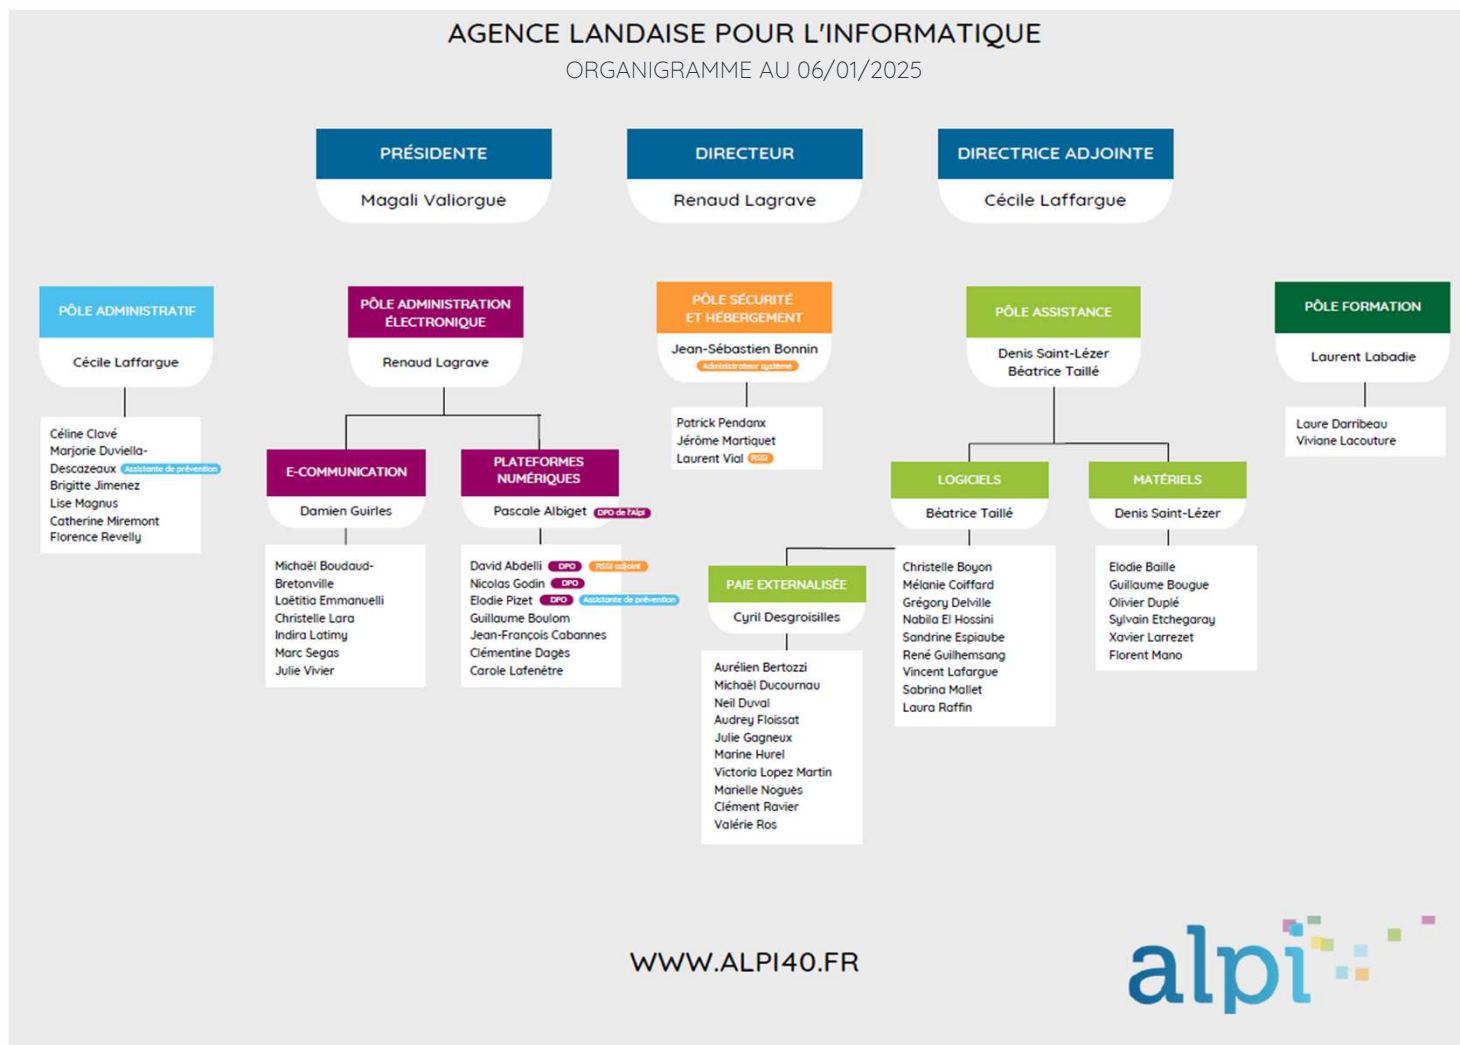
AGENCE LANDAISE POUR L'INFORMATIQUE
ORGANIGRAMME AU 06/01/2025

PRÉSIDENTE
Magali Valiorgue

DIRECTEUR
Renaud Lagrave

DIRECTRICE ADJOINTE
Cécile Laffargue

PÔLE ADMINISTRATIF
Cécile Laffargue

Céline Clavé
Marjorie Duviella-Descazeaux Assistante de prévention
Brigitte Jimenez
Lise Magnus
Catherine Miremont
Florence Revelly

PÔLE ADMINISTRATION ÉLECTRONIQUE
Renaud Lagrave

E-COMMUNICATION
Damien Guirles

Michaël Boudaud-Bretonville
Laëtitia Emmanuelli
Christelle Lara
Indira Latimy
Marc Segas
Julie Vivier

PLATEFORMES NUMÉRIQUES
Pascale Albiget DPO de l'Alpi

David Abdelli DPO RSSI adjoint
Nicolas Godin DPO
Elodie Pizet DPO Assistante de prévention
Guillaume Boulom
Jean-François Cabannes
Clémentine Dagès
Carole Lafenêtre

PÔLE SÉCURITÉ ET HÉBERGEMENT
Jean-Sébastien Bonnin
Administrateur système

Patrick Pendanx
Jérôme Martiquet
Laurent Vial RSSI

PÔLE ASSISTANCE
Denis Saint-Lézer
Béatrice Taillé

PAIE EXTERNALISÉE
Cyril Desgroisilles

Aurélien Bertozzi
Michaël Ducournau
Neil Duval
Audrey Floissat
Julie Gagneux
Marine Hurel
Victoria Lopez Martin
Marielle Noguès
Clément Ravier
Valérie Ros

LOGICIELS
Béatrice Taillé

Christelle Boyon
Mélanie Coiffard
Grégory Delville
Nabila El Hossini
Sandrine Espiaube
René Guilhemsang
Vincent Lafargue
Sabrina Mallet
Laura Raffin

MATÉRIELS
Denis Saint-Lézer

Elodie Baille
Guillaume Bougue
Olivier Duplé
Sylvain Etchegaray
Xavier Larrezet
Florent Mano

PÔLE FORMATION
Laurent Labadie

Laure Darribeau
Viviane Lacouture

WWW.ALPI40.FR

alpi